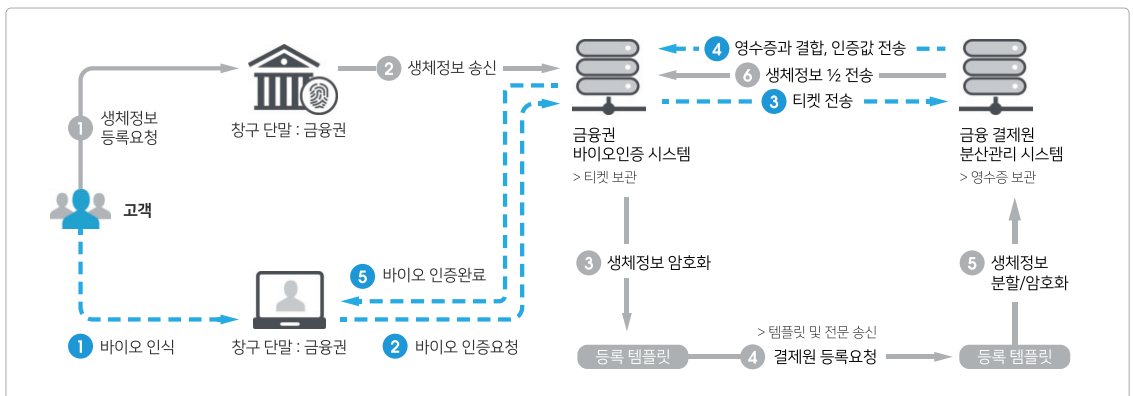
1 생체정보 등록요청

창구 단말 : 금융권

2 생체정보 송신

4 영수증과 결합, 인증값 전송

6 생체정보 ½ 전송

3 티켓 전송

고객

금융권 바이오인증 시스템

> 티켓 보관

금융 결제원 분산관리 시스템

> 영수증 보관

3 생체정보 암호화

5 생체정보 분할/암호화

5 바이오 인증완료

창구 단말 : 금융권

1 바이오 인식

2 바이오 인증요청

> 템플릿 및 전문 송신

등록 템플릿

4 결제원 등록요청

등록 템플릿